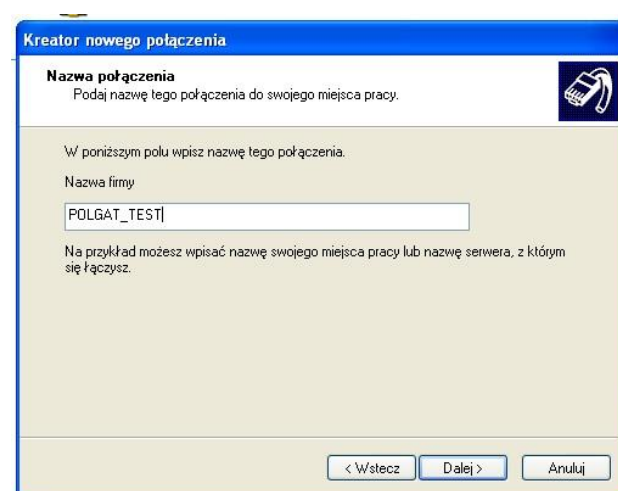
Kreator nowego połączenia

Nazwa połączenia
Podaj nazwę tego połączenia do swojego miejsca pracy.

W poniższym polu wpisz nazwę tego połączenia.

Nazwa firmy

POLGAT_TEST

Na przykład możesz wpisać nazwę swojego miejsca pracy lub nazwę serwera, z którym się łączysz.

< Wstecz
Dalej >
Anuluj